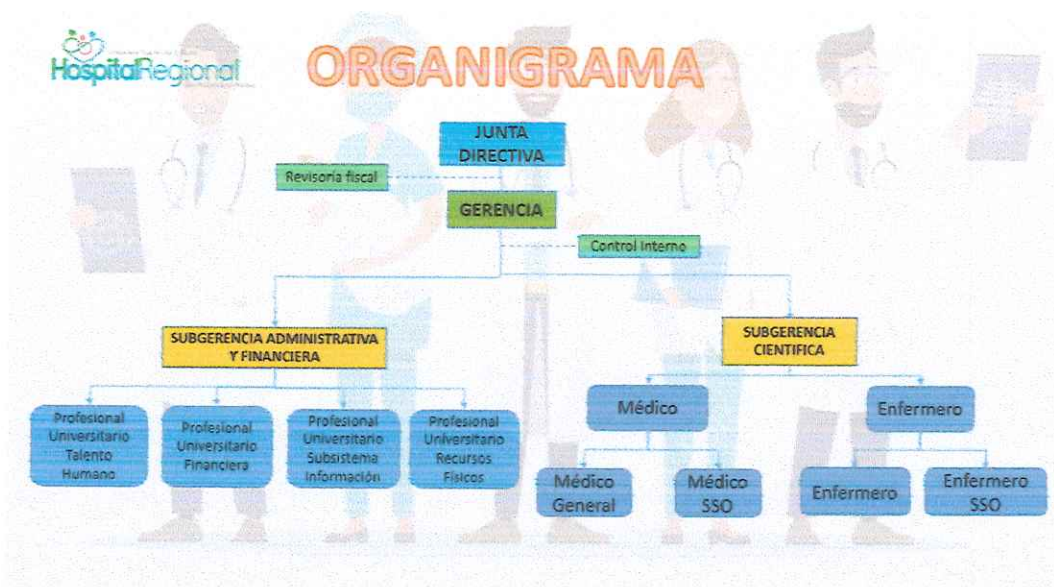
HospitalRegional

ORGANIGRAMA

JUNTA DIRECTIVA

Revisoría fiscal

GERENCIA

Control Interno

SUBGERENCIA ADMINISTRATIVA Y FINANCIERA

SUBGERENCIA CIENTIFICA

Profesional Universitario Talento Humano

Profesional Universitario Financiera

Profesional Universitario Subsistema Información

Profesional Universitario Recursos Físicos

Médico

Enfermero

Médico General

Médico SSO

Enfermero

Enfermero SSO